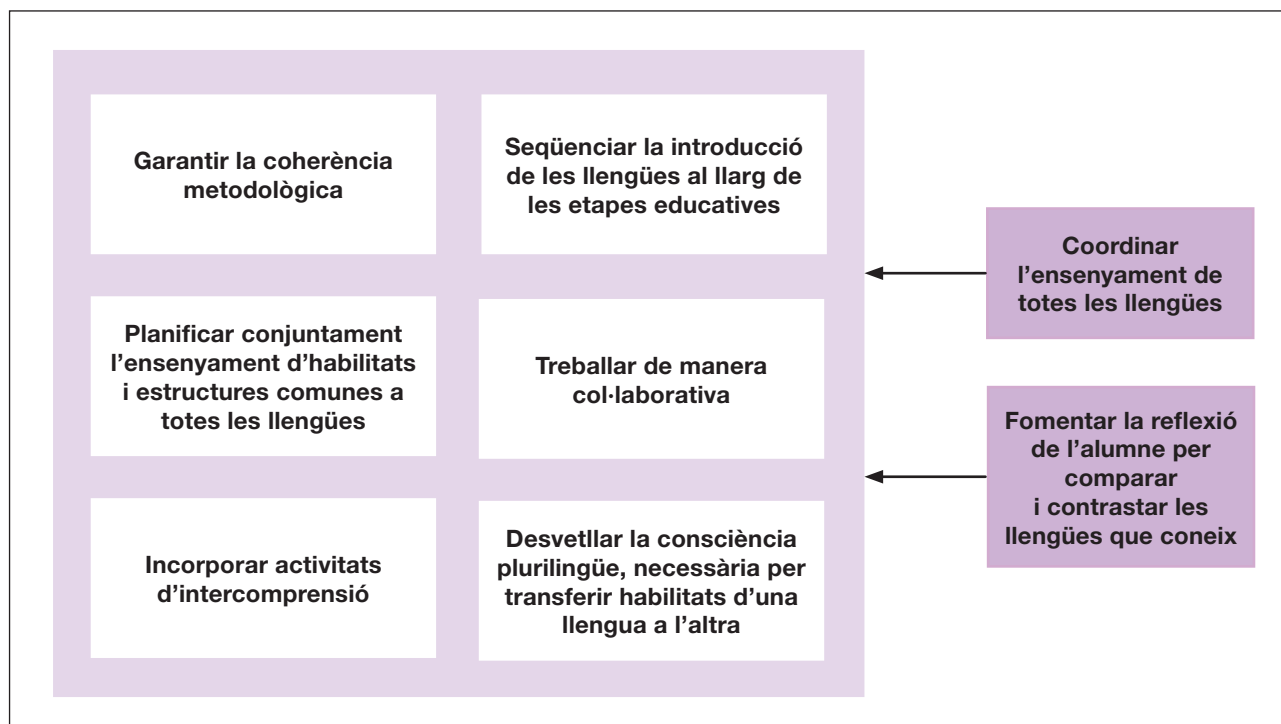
Garantir la coherència metodològica

Seqüenciar la introducció de les llengües al llarg de les etapes educatives

Planificar conjuntament l'ensenyament d'habilitats i estructures comunes a totes les llengües

Treballar de manera col·laborativa

Incorporar activitats d'intercomprensió

Desvetllar la consciència plurilingüe, necessària per transferir habilitats d'una llengua a l'altra

Coordinar l'ensenyament de totes les llengües

Fomentar la reflexió de l'alumne per comparar i contrastar les llengües que coneix